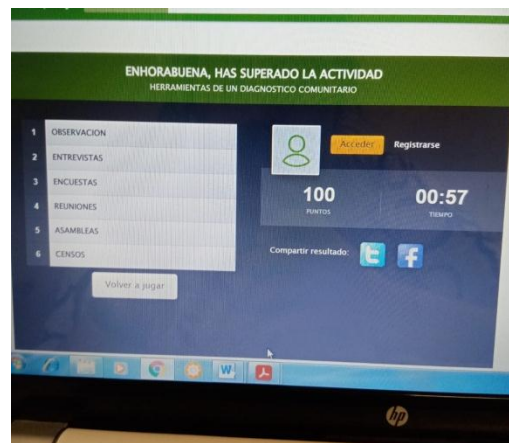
ENHORABUENA, HAS SUPERADO LA ACTIVIDAD
HERRAMIENTAS DE UN DIAGNOSTICO COMUNITARIO

| | |
|---|---|
| 1 | OBSERVACION |
| 2 | ENTREVISTAS |
| 3 | ENCUESTAS |
| 4 | REUNIONES |
| 5 | ASAMBLEAS |
| 6 | CENSOS |

Volver a jugar

Acceder Registrarse

100
PUNTOS

00:57
TIEMPO

Compartir resultado:

hp